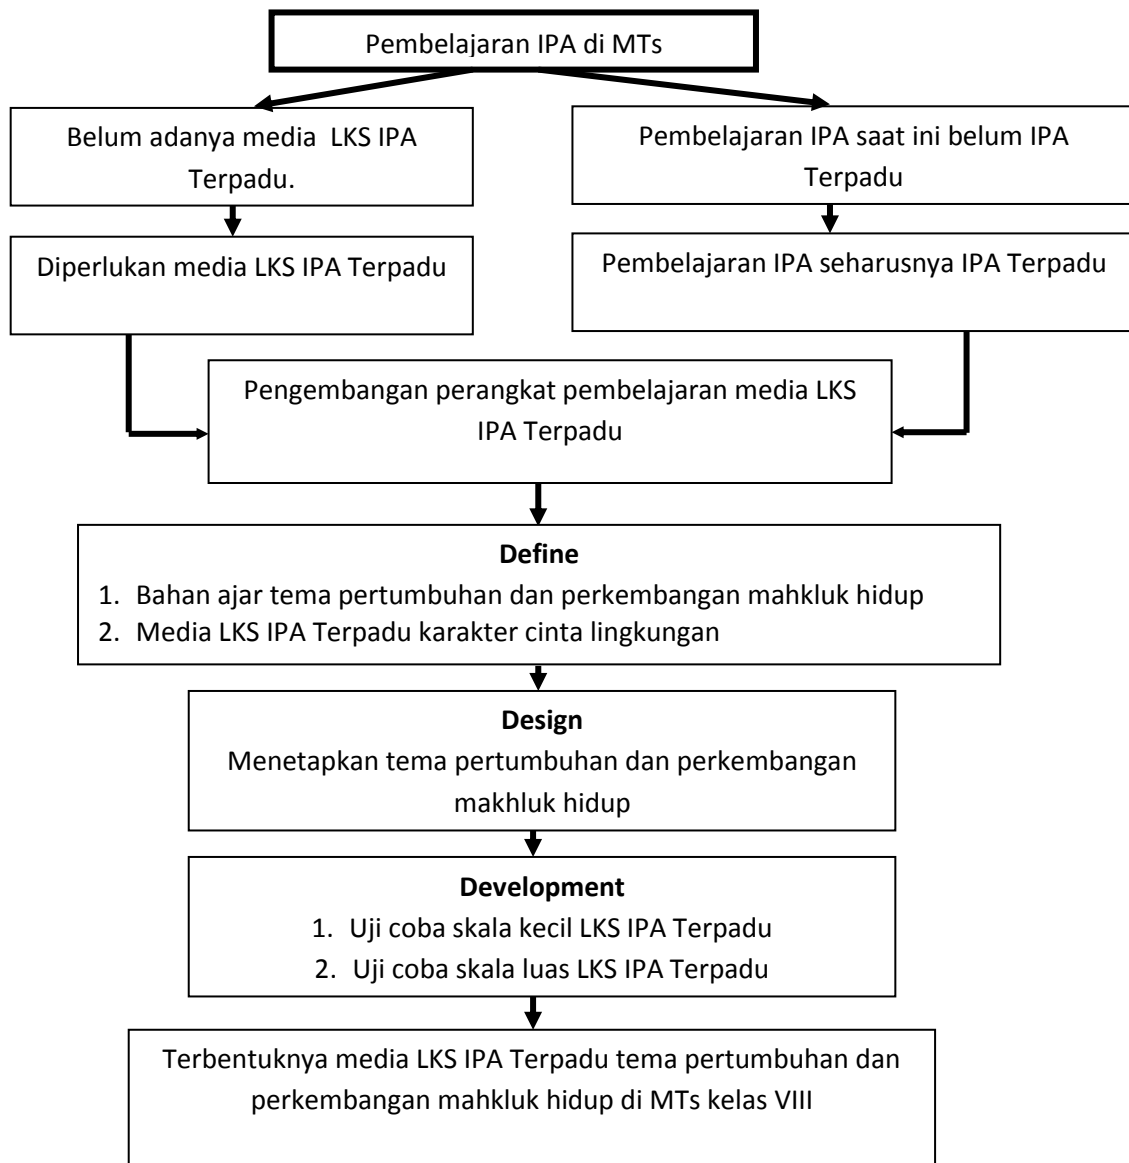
Pembelajaran IPA di MTs

Belum adanya media LKS IPA Terpadu.

Pembelajaran IPA saat ini belum IPA Terpadu

Diperlukan media LKS IPA Terpadu

Pembelajaran IPA seharusnya IPA Terpadu

Pengembangan perangkat pembelajaran media LKS IPA Terpadu

**Define**
1. Bahan ajar tema pertumbuhan dan perkembangan mahkluk hidup
2. Media LKS IPA Terpadu karakter cinta lingkungan

**Design**
Menetapkan tema pertumbuhan dan perkembangan makhluk hidup

**Development**
1. Uji coba skala kecil LKS IPA Terpadu
2. Uji coba skala luas LKS IPA Terpadu

Terbentuknya media LKS IPA Terpadu tema pertumbuhan dan perkembangan mahkluk hidup di MTs kelas VIII